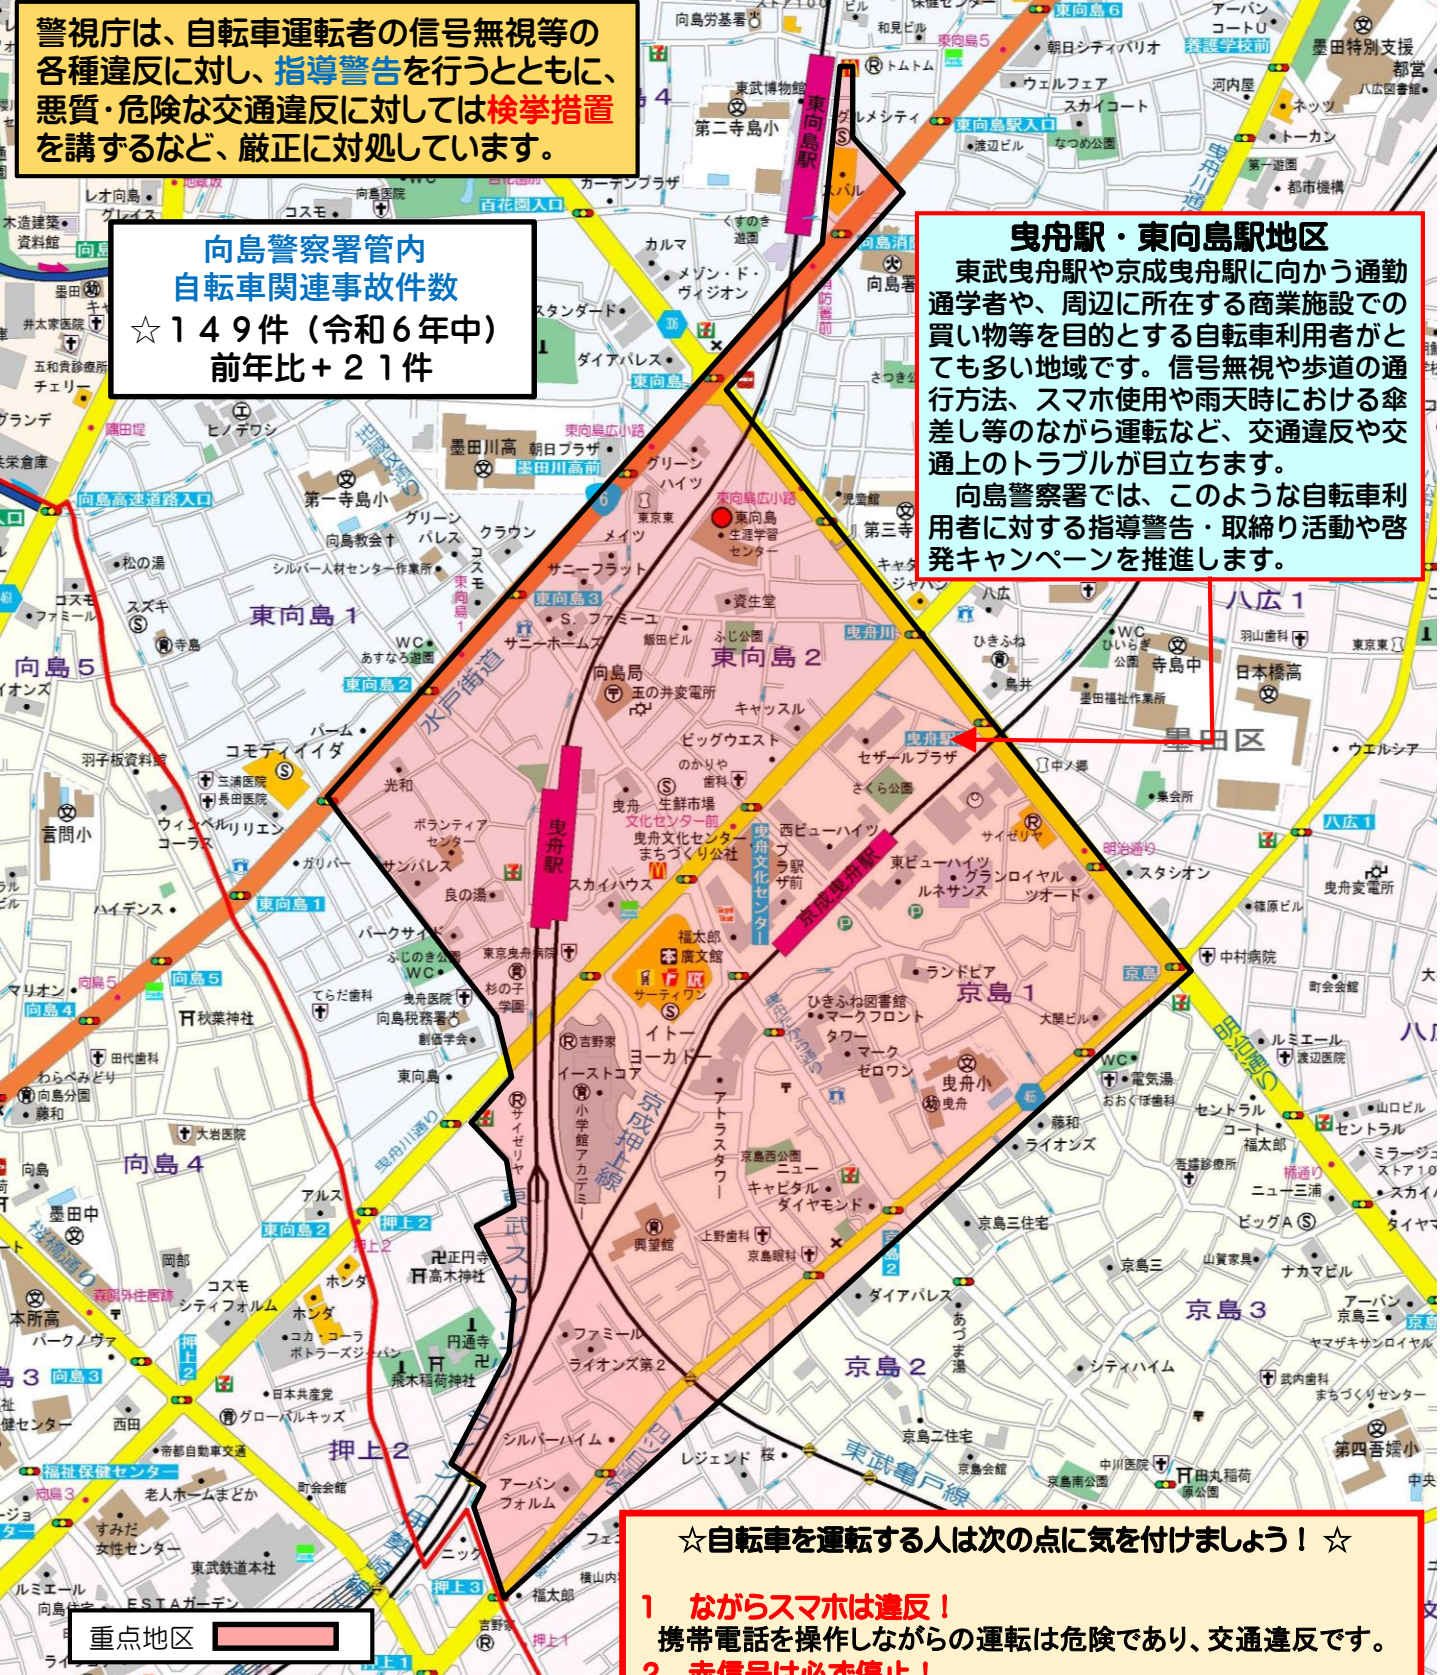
警視庁は、自転車運転者の信号無視等の各種違反に対し、指導警告を行うとともに、悪質・危険な交通違反に対しては検挙措置を講ずるなど、厳正に対処しています。

向島警察署管内
自転車関連事故件数
☆１４９件（令和６年中）
前年比＋２１件

曳舟駅・東向島駅地区
東武曳舟駅や京成曳舟駅に向かう通勤通学者や、周辺に所在する商業施設での買い物等を目的とする自転車利用者がとても多い地域です。信号無視や歩道の通行方法、スマホ使用や雨天時における傘差し等のながら運転など、交通違反や交通上のトラブルが目立ちます。
向島警察署では、このような自転車利用者に対する指導警告・取締り活動や啓発キャンペーンを推進します。

東向島駅
曳舟駅
京成曳舟駅
東向島 1
東向島 2
向島 5
向島 4
向島 3
京島 1
京島 2
京島 3
八広 1
押上 2
墨田区
水戸街道
明治通り
京成押上線
東武スカイツリーライン
東武亀戸線
第二寺島小
第一寺島小
墨田川高
曳舟小
言問小
墨田中
本所高
第四吾嬬小
日本橋高
寺島中
向島署
イトーヨーカドー
曳舟文化センター
セザールプラザ
サニーフラット
トムトム
東武博物館
百花園入口
福祉保健センター

重点地区

☆自転車を運転する人は次の点に気を付けましょう！☆
１　ながらスマホは違反！
携帯電話を操作しながらの運転は危険であり、交通違反です。
２　赤信号は必ず停止！